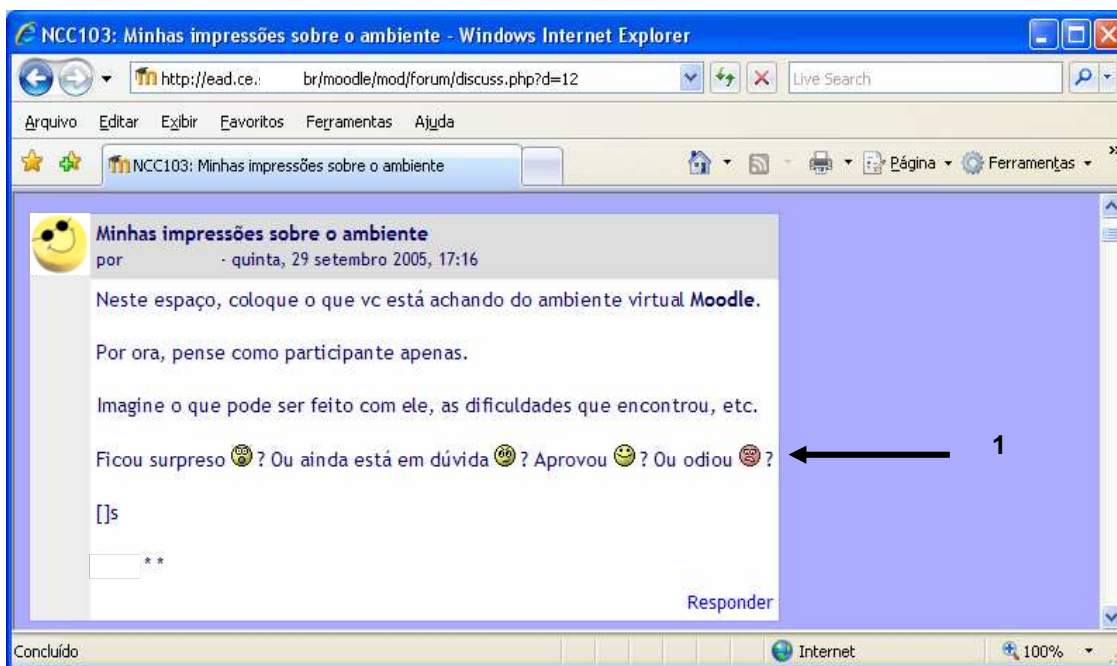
NCC103: Minhas impressões sobre o ambiente - Windows Internet Explorer

http://ead.ce. br/moodle/mod/forum/discuss.php?d=12

Live Search

Arquivo Editar Exibir Favoritos Ferramentas Ajuda

NCC103: Minhas impressões sobre o ambiente

Página Ferramentas

Minhas impressões sobre o ambiente
por - quinta, 29 setembro 2005, 17:16

Neste espaço, coloque o que vc está achando do ambiente virtual Moodle.

Por ora, pense como participante apenas.

Imagine o que pode ser feito com ele, as dificuldades que encontrou, etc.

Ficou surpreso ? Ou ainda está em dúvida ? Aprovou ? Ou odiou ?

1

[]s

**

Responder

Concluído

Internet

100%